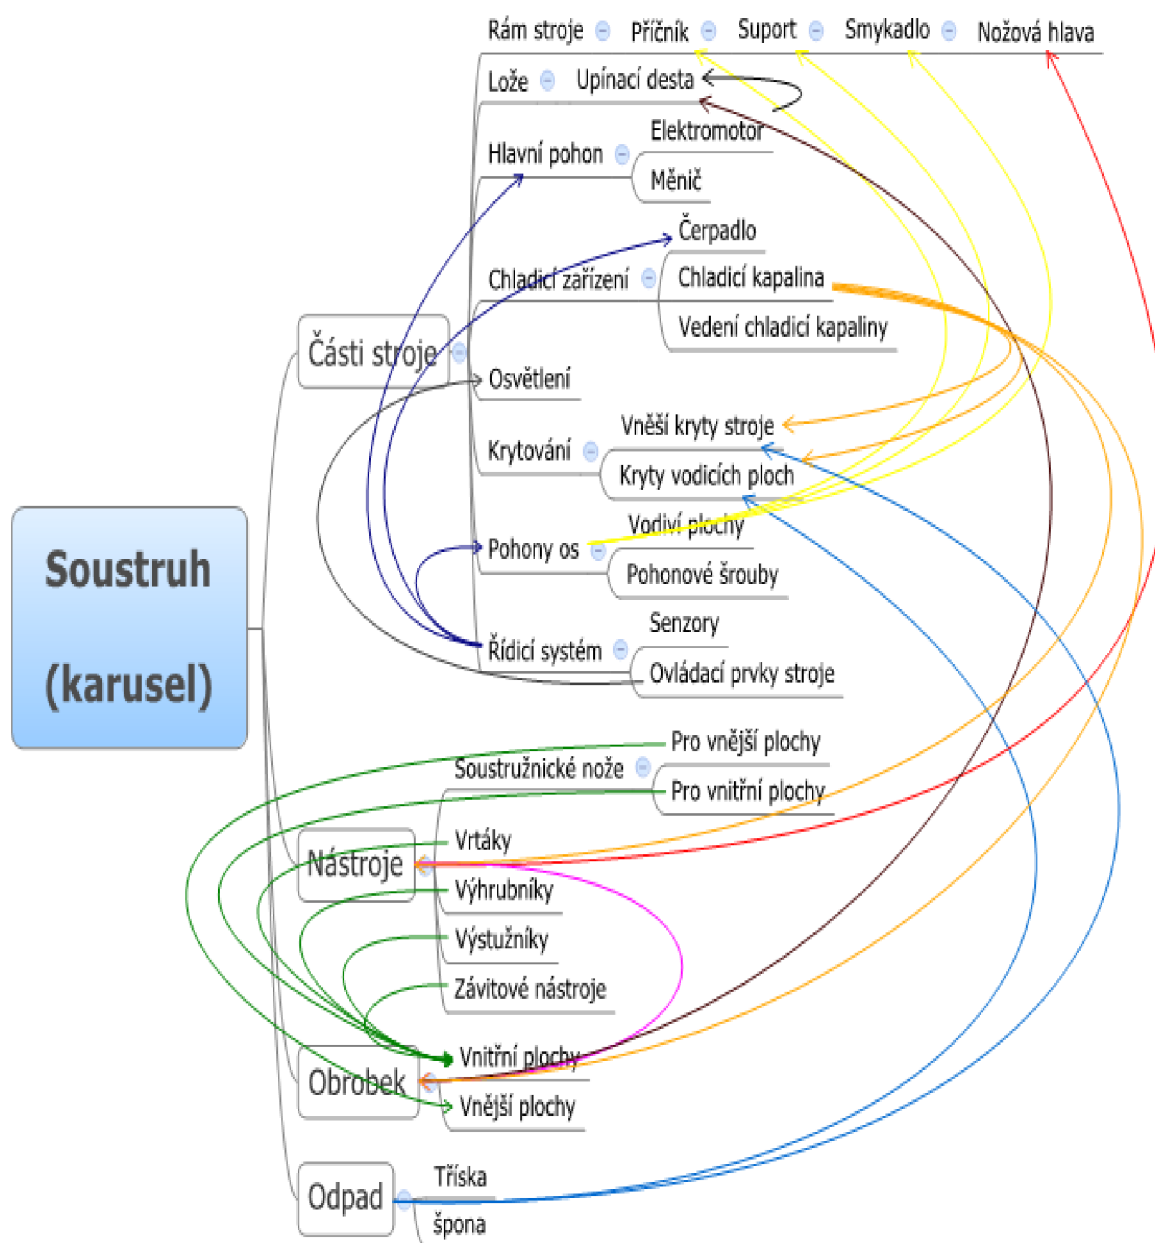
Rám stroje
Příčník
Suport
Smykadlo
Nožová hlava
Lože
Upínací desta
Hlavní pohon
Elektromotor
Měnič
Chladicí zařízení
Čerpadlo
Chladicí kapalina
Vedení chladicí kapaliny
Části stroje
Osvětlení
Krytování
Vněší kryty stroje
Kryty vodicích ploch
Pohony os
Vodiví plochy
Pohonové šrouby
Řídicí systém
Senzory
Ovládací prvky stroje
Soustruh
(karusel)
Soustružnické nože
Pro vnější plochy
Pro vnitřní plochy
Nástroje
Vrtáky
Výhrubníky
Výstužníky
Závitové nástroje
Obrobek
Vnitřní plochy
Vnější plochy
Odpad
Tříska
špona